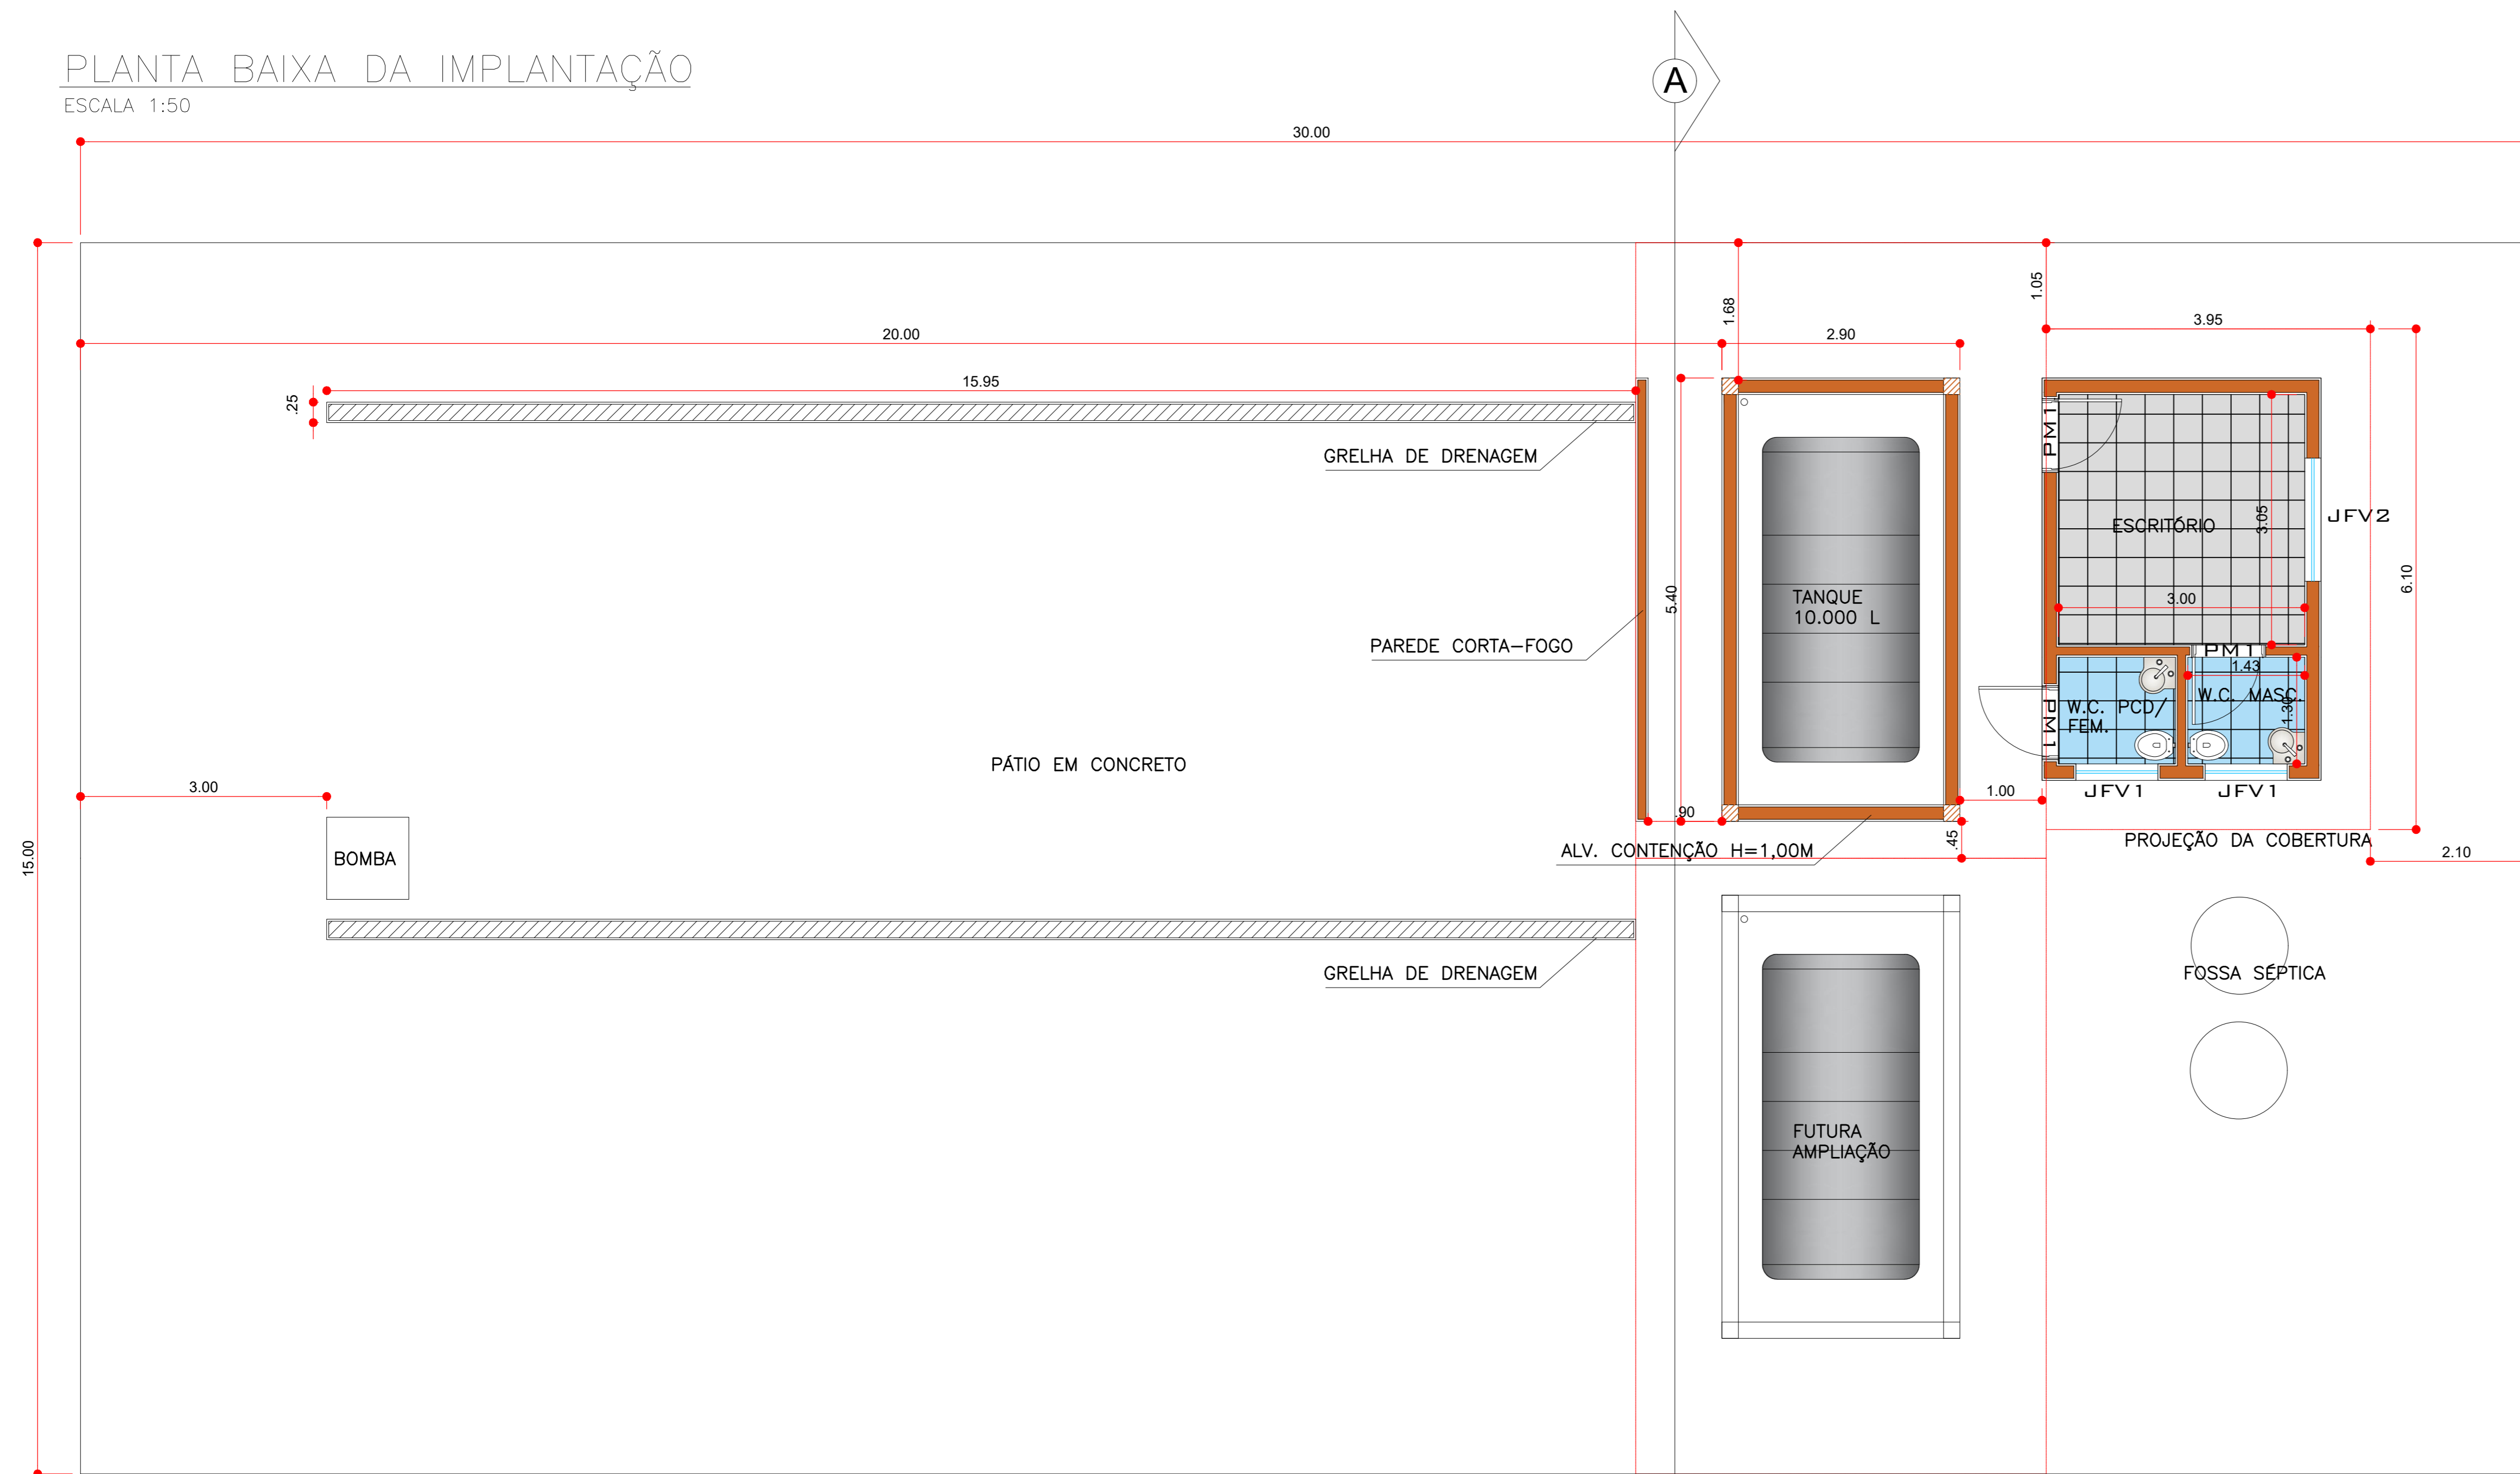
PLANTA BAIXA DA IMPLANTAÇÃO
ESCALA 1:50

A

30.00

20.00

1.68

2.90

1.05

3.95

15.95

.25

GRELHA DE DRENAGEM

PM1

ESCRITÓRIO

3.05

JFV2

6.10

5.40

TANQUE 10.000 L

3.00

PAREDE CORTA–FOGO

PM1

1.43

W.C. PCD/ FEM.

W.C. MASC.

1.30

PM1

PÁTIO EM CONCRETO

3.00

1.00

JFV1

JFV1

.90

.45

ALV. CONTENÇÃO H=1,00M

PROJEÇÃO DA COBERTURA

2.10

15.00

BOMBA

GRELHA DE DRENAGEM

FOSSA SÉPTICA

FUTURA AMPLIAÇÃO